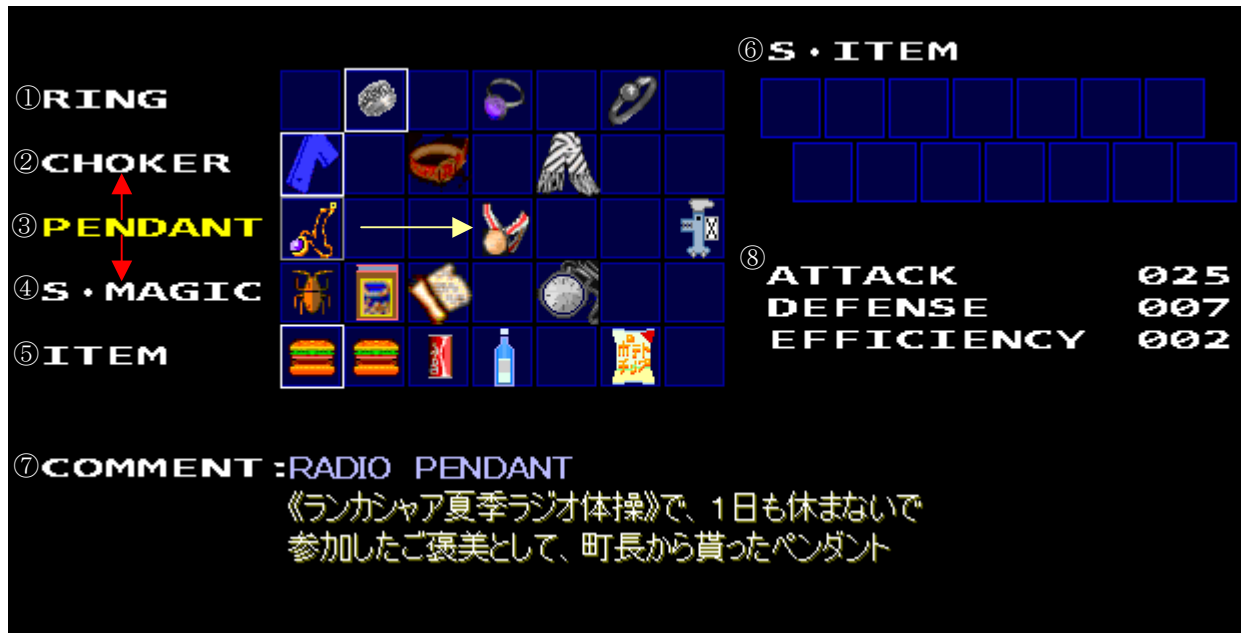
①RING
②CHOKER
③PENDANT
④S・MAGIC
⑤ITEM
⑥S・ITEM
⑧
ATTACK 025
DEFENSE 007
EFFICIENCY 002

⑦COMMENT：RADIO PENDANT
《ランカシャア夏季ラジオ体操》で、1日も休まないで参加したご褒美として、町長から貰ったペンダント